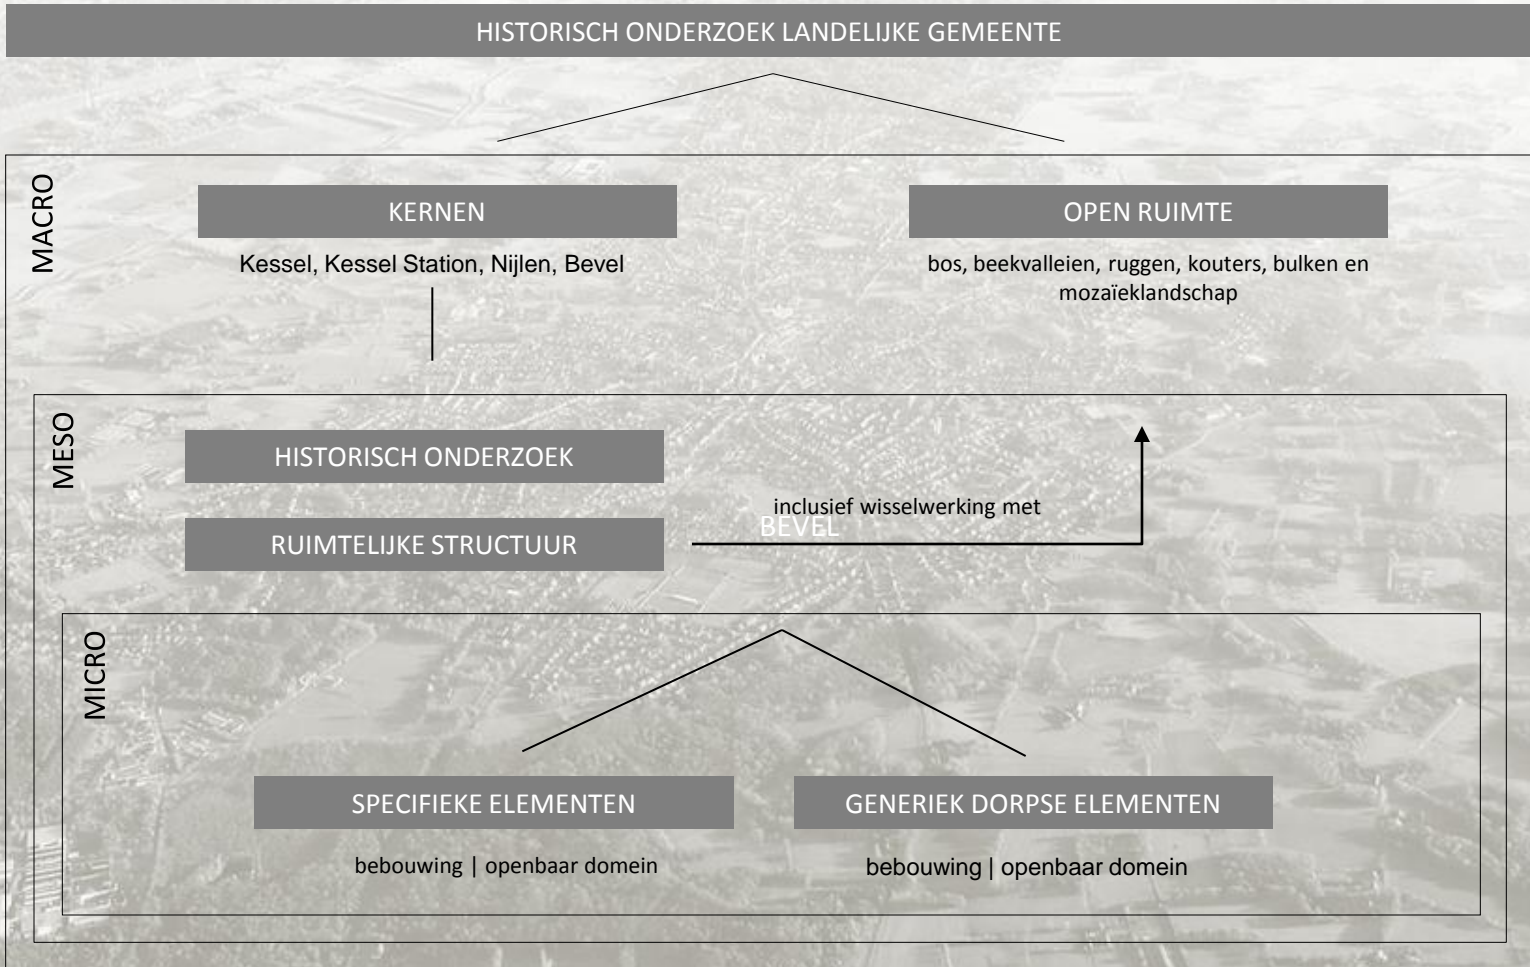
HISTORISCH ONDERZOEK LANDELIJKE GEMEENTE

MACRO

KERNEN

Kessel, Kessel Station, Nijlen, Bevel

OPEN RUIMTE

bos, beekvalleien, ruggen, kouters, bulken en mozaïeklandschap

MESO

HISTORISCH ONDERZOEK

RUIMTELIJKE STRUCTUUR

inclusief wisselwerking met

BEVEL

MICRO

SPECIFIEKE ELEMENTEN

bebouwing | openbaar domein

GENERIEK DORPSE ELEMENTEN

bebouwing | openbaar domein